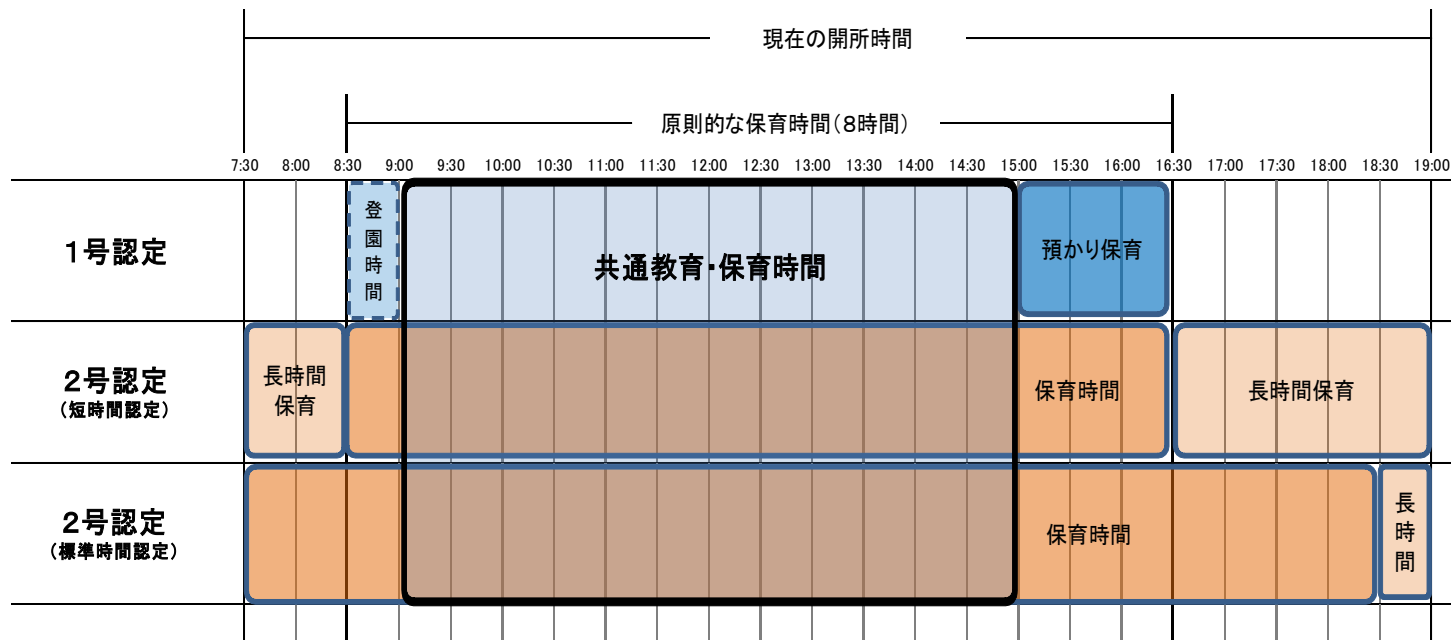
現在の開所時間

原則的な保育時間(8時間)

| | 7:30 | 8:00 | 8:30 | 9:00 | 9:30 | 10:00 | 10:30 | 11:00 | 11:30 | 12:00 | 12:30 | 13:00 | 13:30 | 14:00 | 14:30 | 15:00 | 15:30 | 16:00 | 16:30 | 17:00 | 17:30 | 18:00 | 18:30 | 19:00 |
|---|---|---|---|---|---|---|---|---|---|---|---|---|---|---|---|---|---|---|---|---|---|---|---|---|
| 1号認定 | | | 登園時間 | 共通教育・保育時間 | | | | | | | | | | | | 預かり保育 | | | | | | | | |
| 2号認定 (短時間認定) | 長時間保育 | | | | | | | | | | | | | | | 保育時間 | | | | 長時間保育 | | | | |
| 2号認定 (標準時間認定) | | | | | | | | | | | | | | | | 保育時間 | | | | | | | 長時間 | |